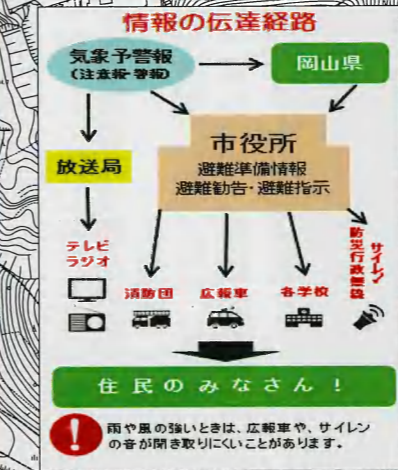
情報の伝達経路

気象予警報
（注意報・警報）

岡山県

放送局

市役所
避難準備情報
避難勧告・避難指示

テレビ
ラジオ

消防団

広報車

各学校

防災行政無線

サイレン

住民のみなさん！

雨や風の強いときは、広報車や、サイレンの音が聞き取りにくいことがあります。